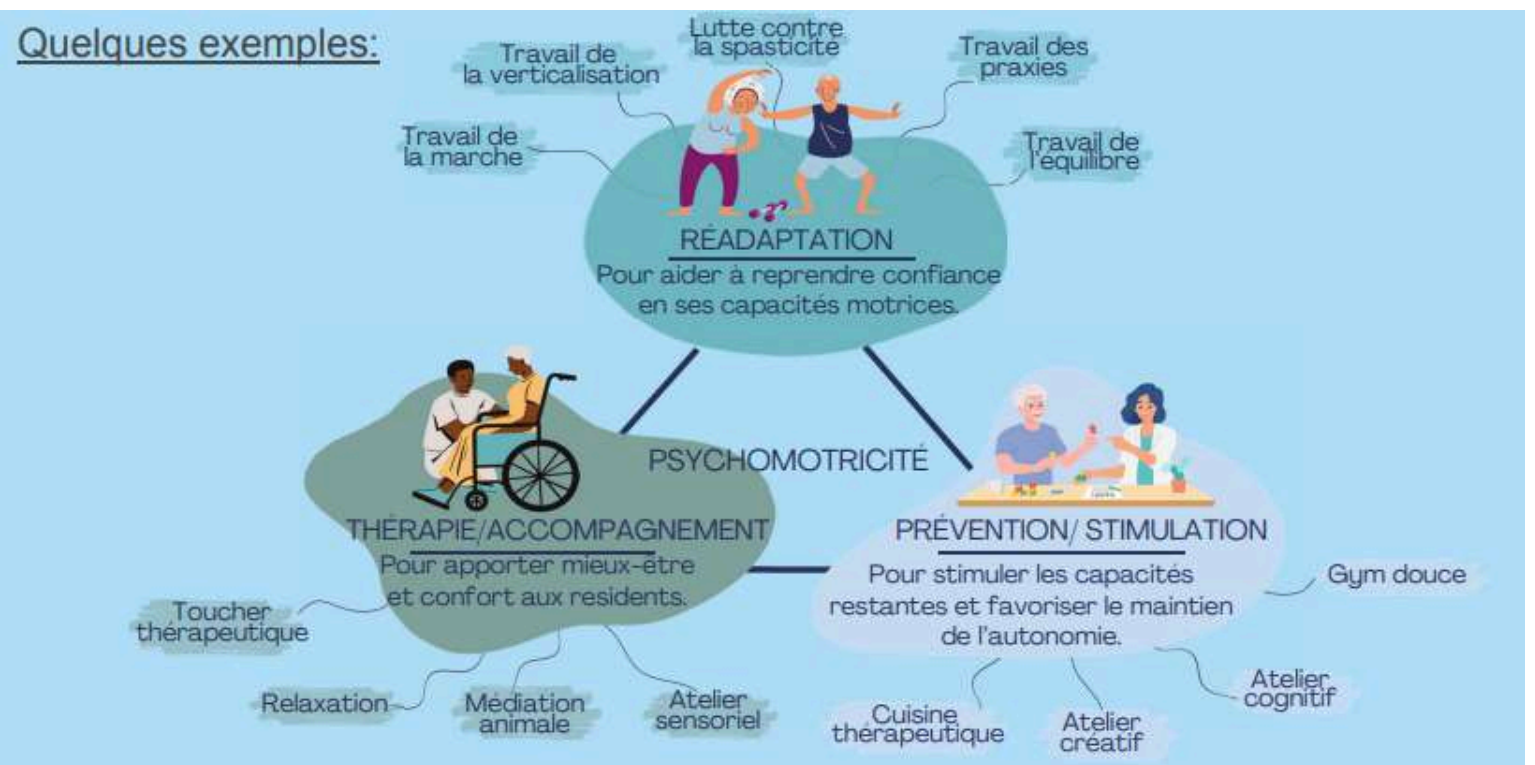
Quelques exemples:

Lutte contre la spasticité

Travail de la verticalisation

Travail des praxies

Travail de la marche

Travail de l'équilibre

RÉADAPTATION
Pour aider à reprendre confiance en ses capacités motrices.

PSYCHOMOTRICITÉ

THÉRAPIE/ACCOMPAGNEMENT
Pour apporter mieux-être et confort aux residents.

Toucher thérapeutique

Relaxation

Médiation animale

Atelier sensoriel

PRÉVENTION/ STIMULATION
Pour stimuler les capacités restantes et favoriser le maintien de l'autonomie.

Gym douce

Atelier cognitif

Cuisine thérapeutique

Atelier créatif